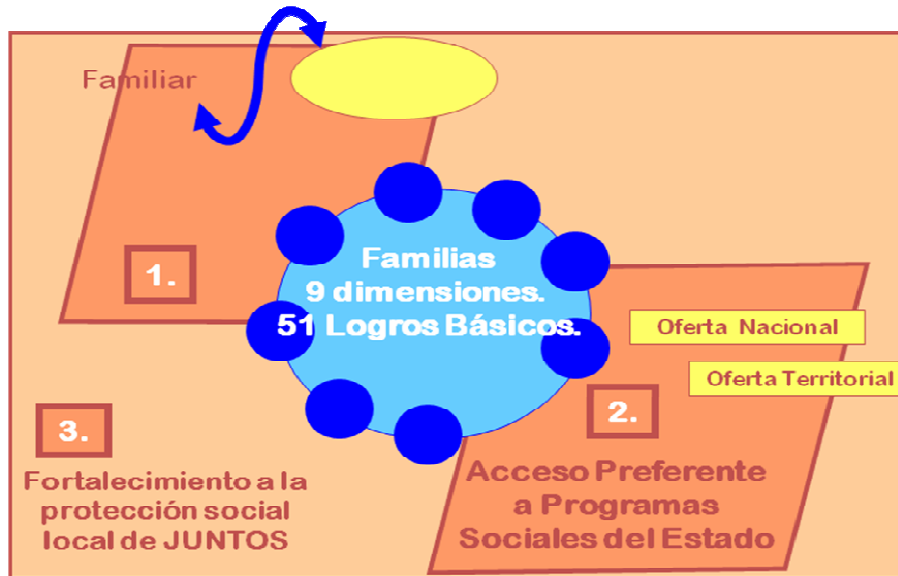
Familiar

1.

Familias
9 dimensiones.
51 Logros Básicos.

Oferta Nacional

Oferta Territorial

2.

3.

Fortalecimiento a la protección social local de JUNTOS

Acceso Preferente a Programas Sociales del Estado